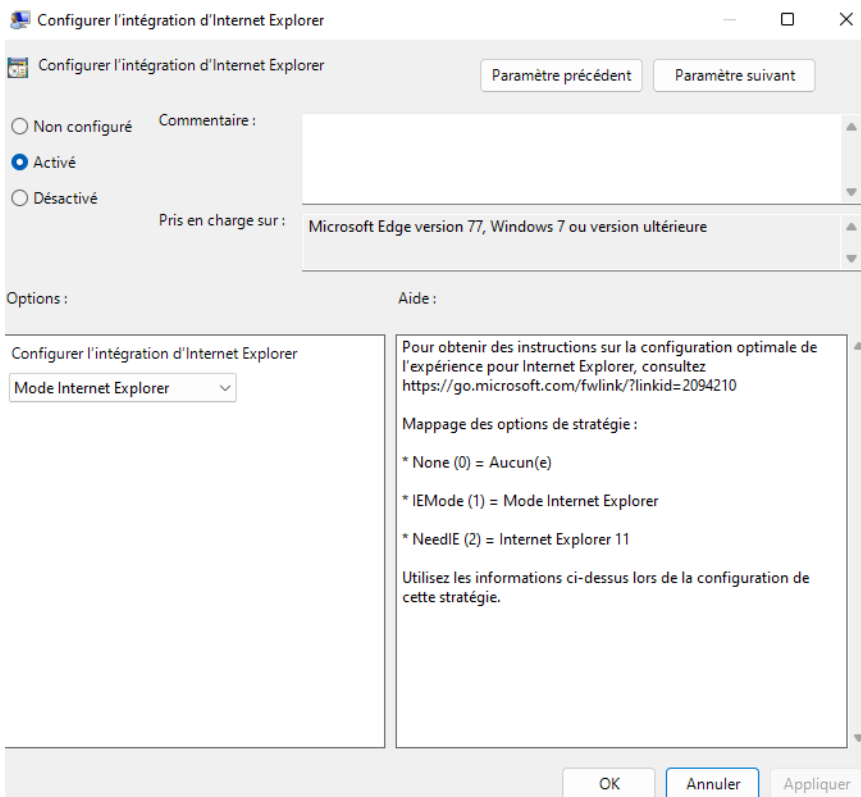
Configurer l'intégration d'Internet Explorer

Configurer l'intégration d'Internet Explorer

Paramètre précédent

Paramètre suivant

Non configuré

Activé

Désactivé

Commentaire :

Pris en charge sur :

Microsoft Edge version 77, Windows 7 ou version ultérieure

Options :

Aide :

Configurer l'intégration d'Internet Explorer

Mode Internet Explorer

Pour obtenir des instructions sur la configuration optimale de l'expérience pour Internet Explorer, consultez https://go.microsoft.com/fwlink/?linkid=2094210

Mappage des options de stratégie :

* None (0) = Aucun(e)

* IEMode (1) = Mode Internet Explorer

* NeedIE (2) = Internet Explorer 11

Utilisez les informations ci-dessus lors de la configuration de cette stratégie.

OK

Annuler

Appliquer